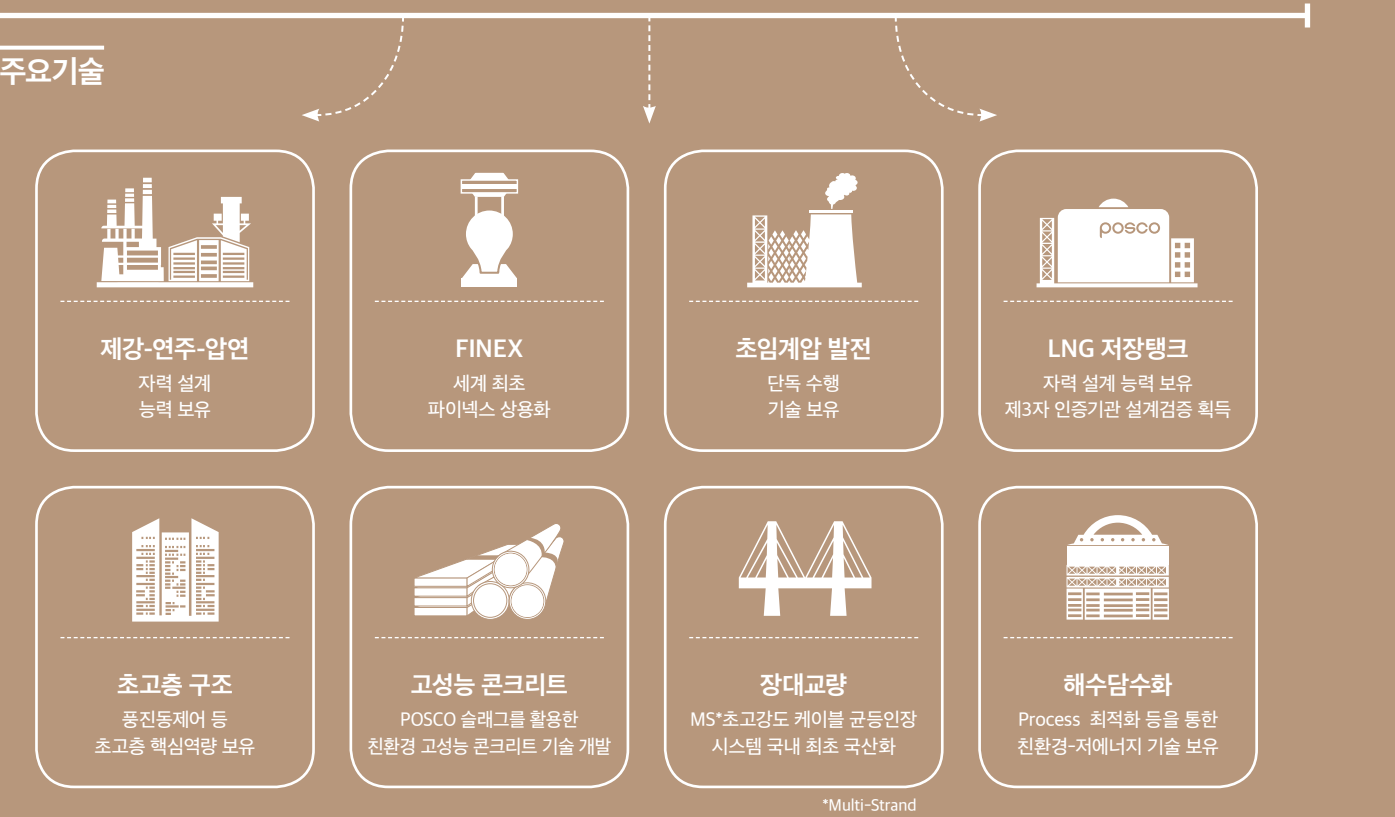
주요기술

posco

제강-연주-압연
자력 설계
능력 보유

FINEX
세계 최초
파이넥스 상용화

초임계압 발전
단독 수행
기술 보유

LNG 저장탱크
자력 설계 능력 보유
제3자 인증기관 설계검증 획득

초고층 구조
풍진동제어 등
초고층 핵심역량 보유

고성능 콘크리트
POSCO 슬래그를 활용한
친환경 고성능 콘크리트 기술 개발

장대교량
MS*초고강도 케이블 균등인장
시스템 국내 최초 국산화

해수담수화
Process 최적화 등을 통한
친환경-저에너지 기술 보유

*Multi-Strand